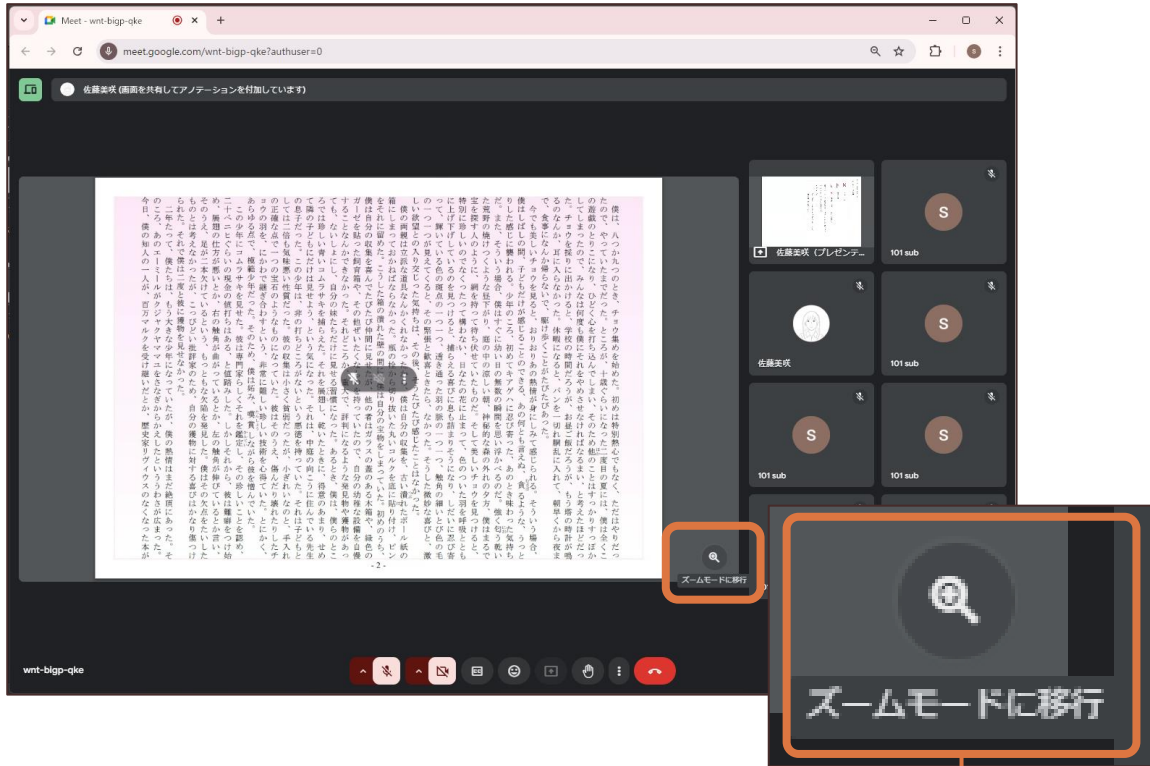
Meet - wnt-bigp-qke

meet.google.com/wnt-bigp-qke?authuser=0

佐藤美咲 (画面を共有してアノテーションを付加しています)

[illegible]

- 2 -

佐藤美咲（プレゼンテ...

101 sub

佐藤美咲

101 sub

101 sub

101 sub

101 sub

ズームモードに移行

ズームモードに移行

wnt-bigp-qke